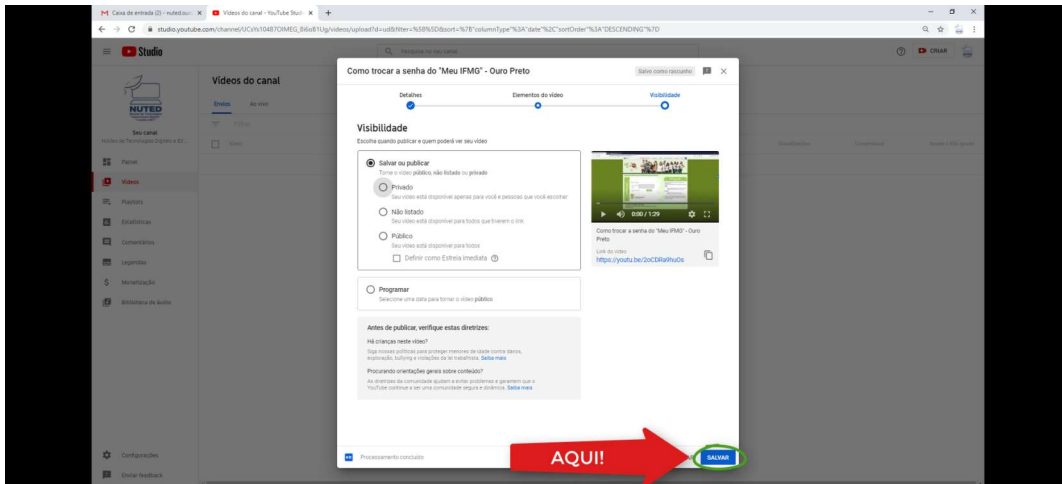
Caixa de entrada (2) - nuted.ouro | Vídeos do canal - YouTube Studi | +

studio.youtube.com/channel/UCsYt1O487OIMEG_B6o81Ug/videos/upload?d=ud&filter=%5B%5D&sort=%7B"columnType"%3A"date"%2C"sortOrder"%3A"DESCENDING"%7D

Studio

Pesquisar no seu canal

CRIAR

NUTED

Seu canal
Núcleo de Tecnologias Digitais e Ed...

Painel
Vídeos
Playlists
Estatísticas
Comentários
Legendas
Monetização
Biblioteca de áudio

Configurações
Enviar feedback

Vídeos do canal

Envios   Ao vivo

Filtrar

Vídeo

Visualizações   Comentários   Gostei (vs. não gostei)

Como trocar a senha do "Meu IFMG" - Ouro Preto

Salvo como rascunho

Detalhes   Elementos do vídeo   Visibilidade

Visibilidade
Escolha quando publicar e quem poderá ver seu vídeo

Salvar ou publicar
Torne o vídeo público, não listado ou privado

Privado
Seu vídeo está disponível apenas para você e pessoas que você escolher

Não listado
Seu vídeo está disponível para todos que tiverem o link

Público
Seu vídeo está disponível para todos

Definir como Estreia imediata

Programar
Selecione uma data para tornar o vídeo público

0:00 / 1:29

Como trocar a senha do "Meu IFMG" - Ouro Preto

Link do vídeo
https://youtu.be/2oCDRa9huOs

Antes de publicar, verifique estas diretrizes:

Há crianças neste vídeo?
Siga nossas políticas para proteger menores de idade contra danos, exploração, bullying e violações da lei trabalhista. Saiba mais

Procurando orientações gerais sobre conteúdo?
As diretrizes da comunidade ajudam a evitar problemas e garantem que o YouTube continue a ser uma comunidade segura e dinâmica. Saiba mais

Processamento concluído

AQUI!

SALVAR